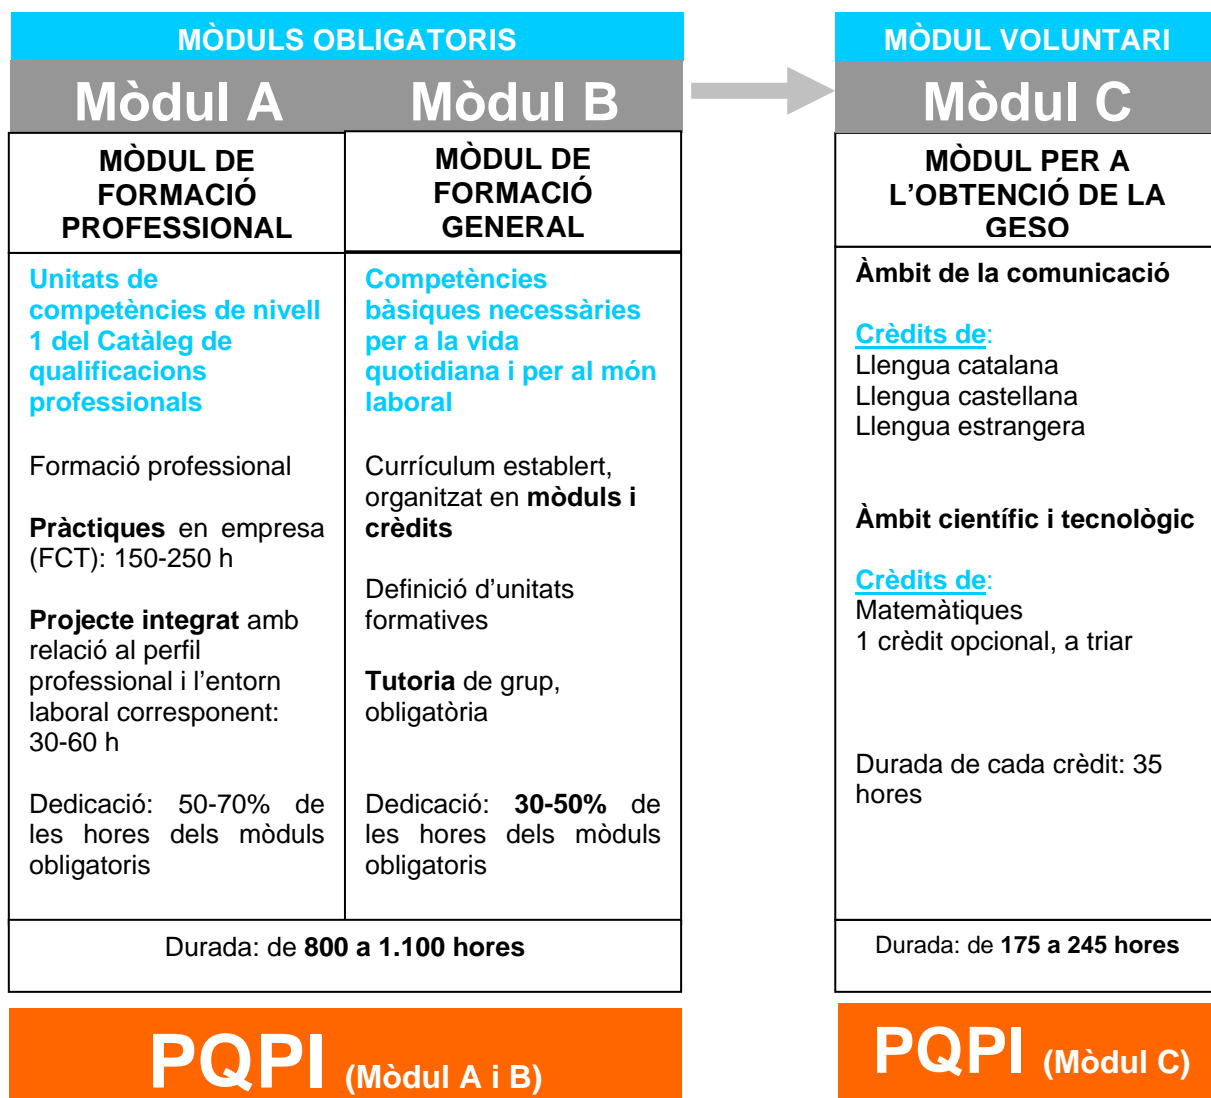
MÒDULS OBLIGATORIS

Mòdul A

Mòdul B

MÒDUL DE FORMACIÓ PROFESSIONAL

Unitats de competències de nivell 1 del Catàleg de qualificacions professionals

Formació professional

Pràctiques en empresa (FCT): 150-250 h

Projecte integrat amb relació al perfil professional i l'entorn laboral corresponent: 30-60 h

Dedicació: 50-70% de les hores dels mòduls obligatoris

MÒDUL DE FORMACIÓ GENERAL

Competències bàsiques necessàries per a la vida quotidiana i per al món laboral

Currículum establert, organitzat en mòduls i crèdits

Definició d'unitats formatives

Tutoria de grup, obligatòria

Dedicació: 30-50% de les hores dels mòduls obligatoris

Durada: de 800 a 1.100 hores

PQPI (Mòdul A i B)

MÒDUL VOLUNTARI

Mòdul C

MÒDUL PER A L'OBTENCIÓ DE LA GESO

Àmbit de la comunicació

Crèdits de:
Llengua catalana
Llengua castellana
Llengua estrangera

Àmbit científic i tecnològic

Crèdits de:
Matemàtiques
1 crèdit opcional, a triar

Durada de cada crèdit: 35 hores

Durada: de 175 a 245 hores

PQPI (Mòdul C)